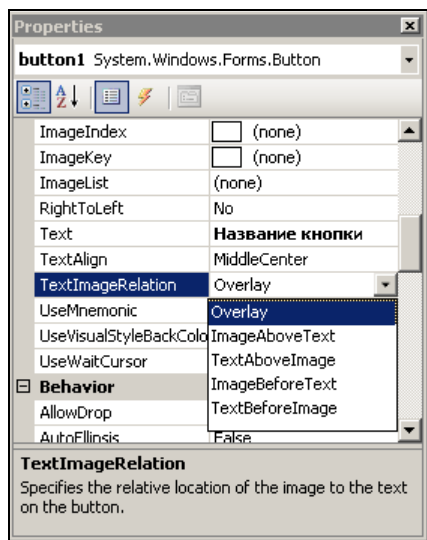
Properties

button1 System.Windows.Forms.Button

| | |
|---|---|
| ImageIndex | (none) |
| ImageKey | (none) |
| ImageList | (none) |
| RightToLeft | No |
| Text | **Название кнопки** |
| TextAlign | MiddleCenter |
| TextImageRelation | Overlay |
| UseMnemonic | Overlay |
| UseVisualStyleBackColo | ImageAboveText |
| UseWaitCursor | TextAboveImage |
| Behavior | ImageBeforeText |
| AllowDrop | TextBeforeImage |
| AutoEllipsis | False |

**TextImageRelation**
Specifies the relative location of the image to the text on the button.